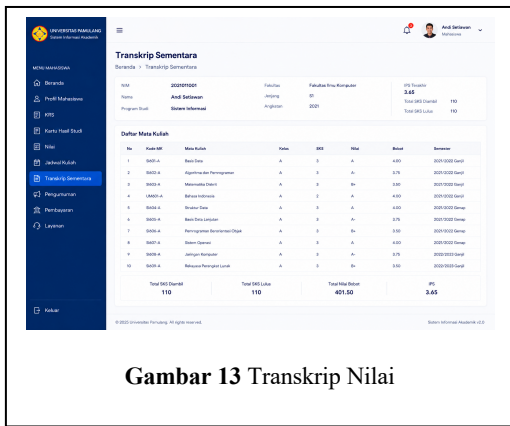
UNIVERSITAS PAMULANG
Sistem Informasi Akademik

MENU MAHASISWA
Beranda
Profil Mahasiswa
KRS
Kartu Hasil Studi
Nilai
Jadwal Kuliah
Transkrip Sementara
Pengumuman
Pembayaran
Layanan

Keluar

≡

Andi Setiawan
Mahasiswa

Transkrip Sementara
Beranda > Transkrip Sementara

| NIM | 2021011001 | Fakultas | Fakultas Ilmu Komputer | IPK Terakhir | 3.65 |
|---|---|---|---|---|---|
| Nama | Andi Setiawan | Jenjang | S1 | Total SKS Diambil | 110 |
| Program Studi | Sistem Informasi | Angkatan | 2021 | Total SKS Lulus | 110 |

Daftar Mata Kuliah

| No | Kode MK | Mata Kuliah | Kelas | SKS | Nilai | Bobot | Semester |
|---|---|---|---|---|---|---|---|
| 1 | SI101-A | Basis Data | A | 3 | A | 4.00 | 2021/2022 Ganjil |
| 2 | SI102-A | Algoritma dan Pemrograman | A | 3 | A- | 3.75 | 2021/2022 Ganjil |
| 3 | SI103-A | Matematika Diskrit | A | 3 | B+ | 3.50 | 2021/2022 Ganjil |
| 4 | UMA101-A | Bahasa Indonesia | A | 2 | A | 4.00 | 2021/2022 Ganjil |
| 5 | SI104-A | Struktur Data | A | 3 | A | 4.00 | 2021/2022 Genap |
| 6 | SI105-A | Basis Data Lanjutan | A | 3 | A- | 3.75 | 2021/2022 Genap |
| 7 | SI106-A | Pemrograman Berorientasi Objek | A | 3 | B+ | 3.50 | 2021/2022 Genap |
| 8 | SI107-A | Sistem Operasi | A | 3 | A | 4.00 | 2021/2022 Genap |
| 9 | SI108-A | Jaringan Komputer | A | 3 | A- | 3.75 | 2022/2023 Ganjil |
| 10 | SI109-A | Rekayasa Perangkat Lunak | A | 3 | B+ | 3.50 | 2022/2023 Ganjil |

Total SKS Diambil
110
Total SKS Lulus
110
Total Nilai Bobot
401.50
IPK
3.65

© 2023 Universitas Pamulang. All rights reserved.
Sistem Informasi Akademik v2.0

Gambar 13 Transkrip Nilai